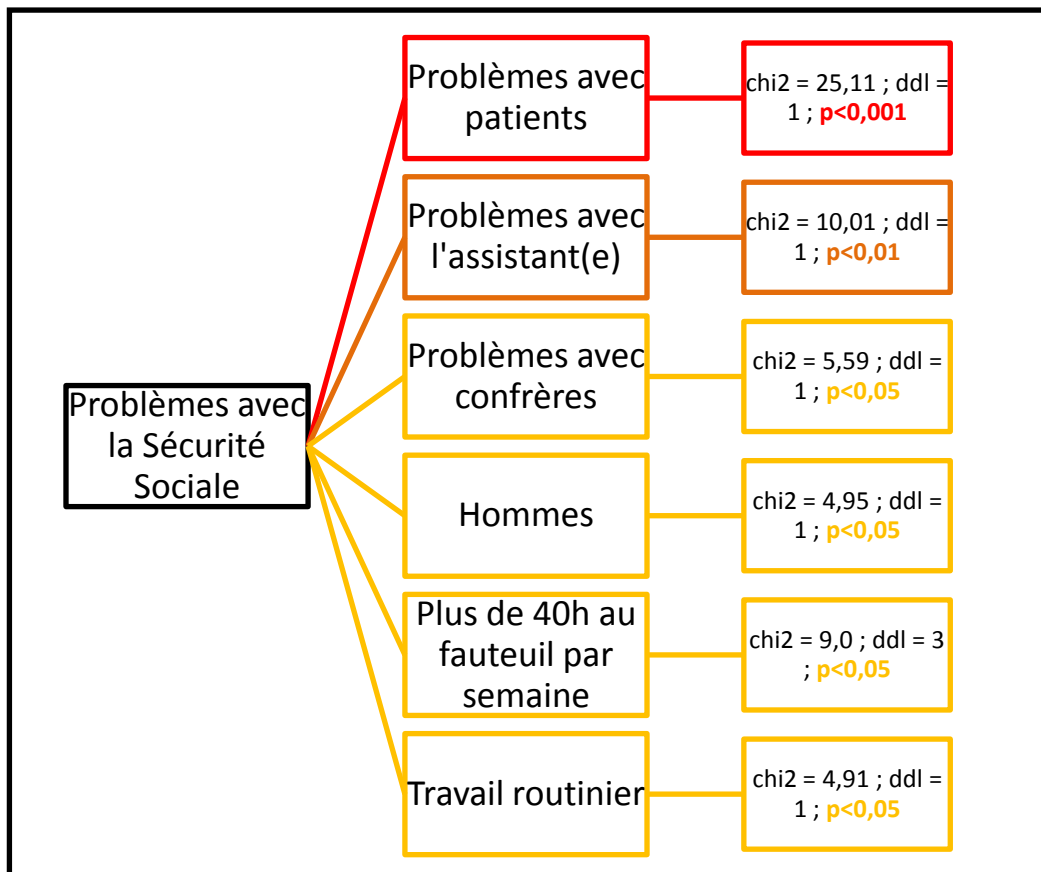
Problèmes avec la Sécurité Sociale

Problèmes avec patients

chi2 = 25,11 ; ddl = 1 ; p<0,001

Problèmes avec l'assistant(e)

chi2 = 10,01 ; ddl = 1 ; p<0,01

Problèmes avec confrères

chi2 = 5,59 ; ddl = 1 ; p<0,05

Hommes

chi2 = 4,95 ; ddl = 1 ; p<0,05

Plus de 40h au fauteuil par semaine

chi2 = 9,0 ; ddl = 3 ; p<0,05

Travail routinier

chi2 = 4,91 ; ddl = 1 ; p<0,05